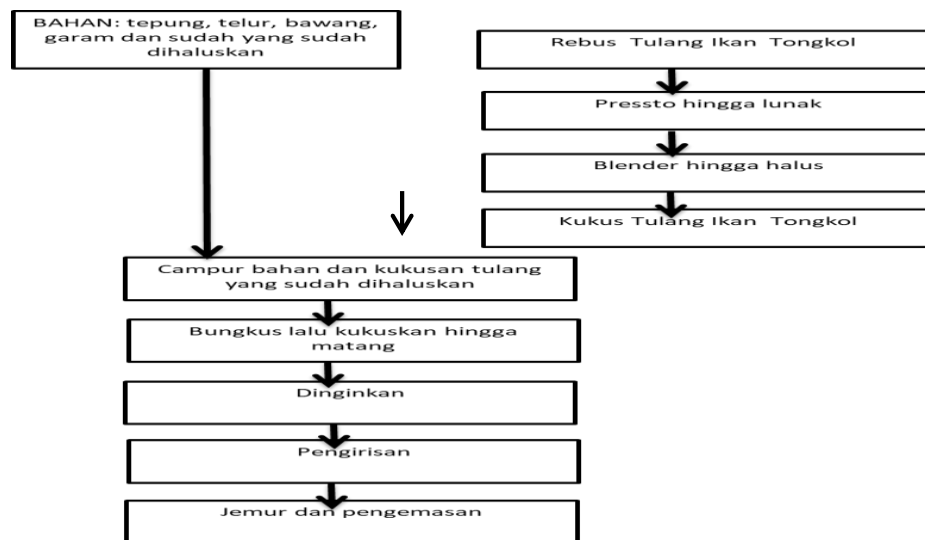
BAHAN: tepung, telur, bawang, garam dan sudah yang sudah dihaluskan

Rebus Tulang Ikan Tongkol

Pressto hingga lunak

Blender hingga halus

Kukus Tulang Ikan Tongkol

Campur bahan dan kukusan tulang yang sudah dihaluskan

Bungkus lalu kukuskan hingga matang

Dinginkan

Pengirisan

Jemur dan pengemasan